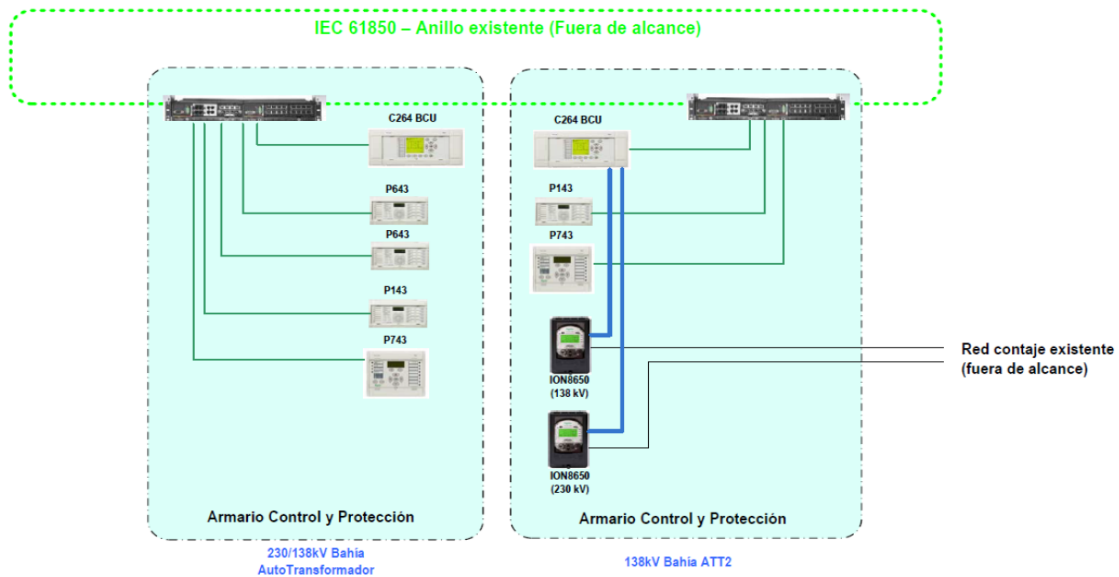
IEC 61850 – Anillo existente (Fuera de alcance)

C264 BCU

P643

P643

P143

P743

Armario Control y Protección

230/138kV Bahia AutoTransformador

C264 BCU

P143

P743

ION8650 (138 kV)

ION8650 (230 kV)

Armario Control y Protección

138kV Bahia ATT2

Red contaje existente (fuera de alcance)